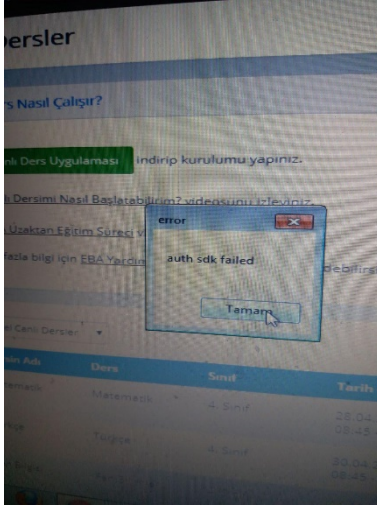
ersler

s Nasıl Çalışır?

nlı Ders Uygulaması indirip kurulumu yapınız.

h Dersimi Nasıl Başlatabilirim? videosunu izleyiniz.

Uzaktan Eğitim Süreci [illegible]

fazla bilgi için EBA Yardım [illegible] edebilirsi

error

auth sdk failed

Tamam

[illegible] Canlı Dersleri

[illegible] Adı | Ders | Sınıf | Tarih

Matematik | Matematik | 4. Sınıf | 26.04 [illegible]

Türkçe | Türkçe | 4. Sınıf | 30.04 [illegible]